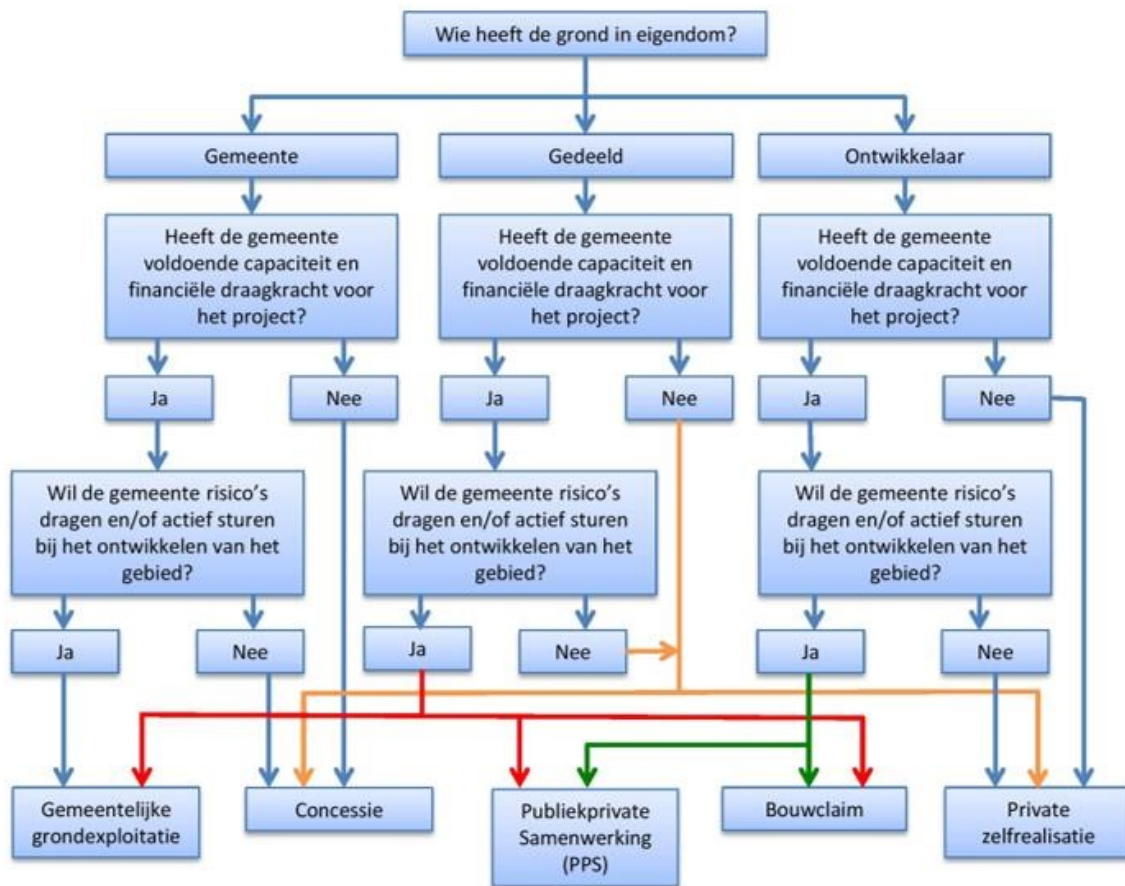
Wie heeft de grond in eigendom?

Gemeente

Gedeeld

Ontwikkelaar

Heeft de gemeente voldoende capaciteit en financiële draagkracht voor het project?

Heeft de gemeente voldoende capaciteit en financiële draagkracht voor het project?

Heeft de gemeente voldoende capaciteit en financiële draagkracht voor het project?

Ja

Nee

Ja

Nee

Ja

Nee

Wil de gemeente risico's dragen en/of actief sturen bij het ontwikkelen van het gebied?

Wil de gemeente risico's dragen en/of actief sturen bij het ontwikkelen van het gebied?

Wil de gemeente risico's dragen en/of actief sturen bij het ontwikkelen van het gebied?

Ja

Nee

Ja

Nee

Ja

Nee

Gemeentelijke grondexploitatie

Concessie

Publiekprivate Samenwerking (PPS)

Bouwclaim

Private zelfrealisatie